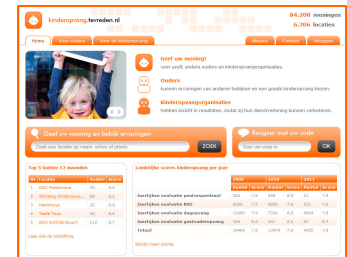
kinderopvang.tevreden.nl

84.208 meningen
6.30x locaties

Home | Voor ouders | Voor de kinderopvang | Nieuws | Contact | Inloggen

Geef uw mening!
voor zowel, andere ouders en kinderopvangorganisaties.

Ouders
kunnen ervaringen van anderen bekijken en een goede kinderopvang kiezen.

Kinderopvangorganisaties
hebben inzicht in resultaten, zodat zij hun dienstverlening kunnen verbeteren.

Geef uw mening en bekijk ervaringen
Zoek een locatie op naam, adres of plaats | ZOEK

Reageer met uw code
Voer uw code in | OK

Top 5 laatste 12 maanden

| Nr | Locatie | Aantal | Score |
|---|---|---|---|
| 1 | KDV Pastorie | 82 | 9.4 |
| 2 | Stichting Kinderopva... | 48 | 9.3 |
| 3 | Hoofdvest | 35 | 9.4 |
| 4 | Tietje Tuin | 34 | 8.9 |
| 5 | BSO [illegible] | 115 | 8.7 |

Lees ook de toelichting

Landelijke scores kinderopvang per jaar

| | 2009 Aantal | 2009 Score | 2010 Aantal | 2010 Score | 2011 Aantal | 2011 Score |
|---|---|---|---|---|---|---|
| Jaarlijkse evaluatie peuterspeelzaal | 304 | 7.8 | 868 | 8.0 | 1715 | 7.9 |
| Jaarlijkse evaluatie BSO | 6186 | 7.4 | 8990 | 7.6 | 353 | 7.6 |
| Jaarlijkse evaluatie dagopvang | 12490 | 7.9 | 7316 | 8.0 | 8844 | 7.9 |
| Jaarlijkse evaluatie gastouderopvang | 284 | 8.8 | 261 | 8.9 | 97 | 8.7 |
| Totaal | 19464 | 7.8 | 13674 | 7.8 | 9420 | 7.8 |

Bekijk meer scores